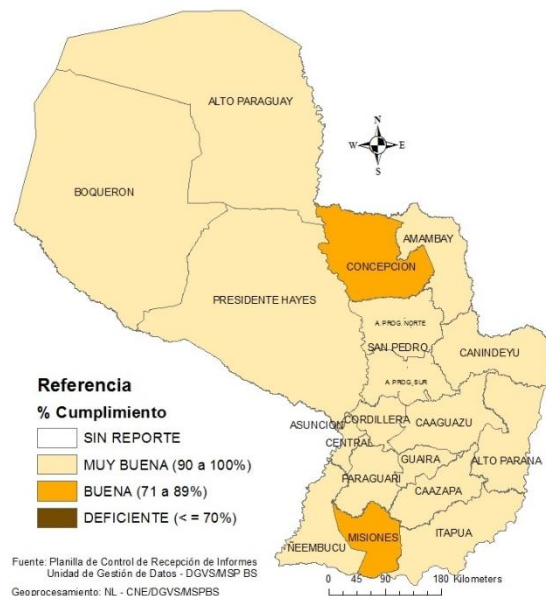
ALTO PARAGUAY

N
W E
S

BOQUERON

AMAMBAY

CONCEPCION

PRESIDENTE HAYES

A PROG NORTE

SAN PEDRO

CANINDEYU

A PROG SUR

Referencia

% Cumplimiento

SIN REPORTE

MUY BUENA (90 a 100%)

BUENA (71 a 89%)

DEFICIENTE (< = 70%)

ASUNCION

CORDILLERA

CAAGUAZU

CENTRAL

GUAIRA

ALTO PARANA

PARAGUARI

CAAZAPA

MISIONES

ITAPUA

NEEMBUCU

Fuente: Planilla de Control de Recepción de Informes
Unidad de Gestión de Datos - DGVS/MSP BS

Geoprocesamiento: NL - CNE/DGVS/MSPBS

0 45 90 180 Kilometers